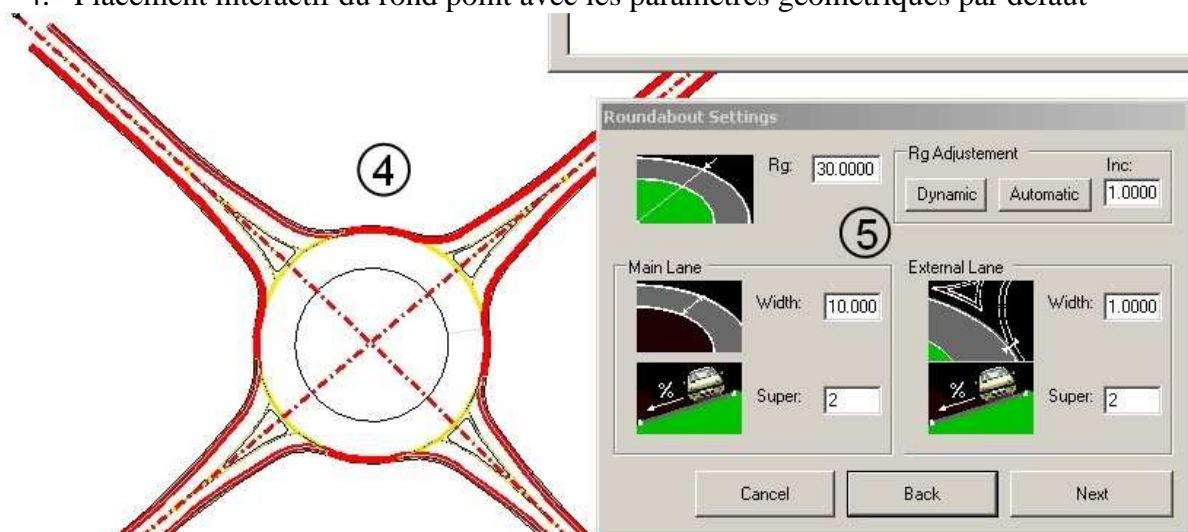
4. Placement interactif du rond point avec les paramètres géométriques par défaut

④

Roundabout Settings

Rg: 30.0000

Rg Adjustement

Inc:

Dynamic

Automatic

1.0000

⑤

Main Lane

Width: 10.000

%

Super: 2

External Lane

Width: 1.0000

%

Super: 2

Cancel

Back

Next